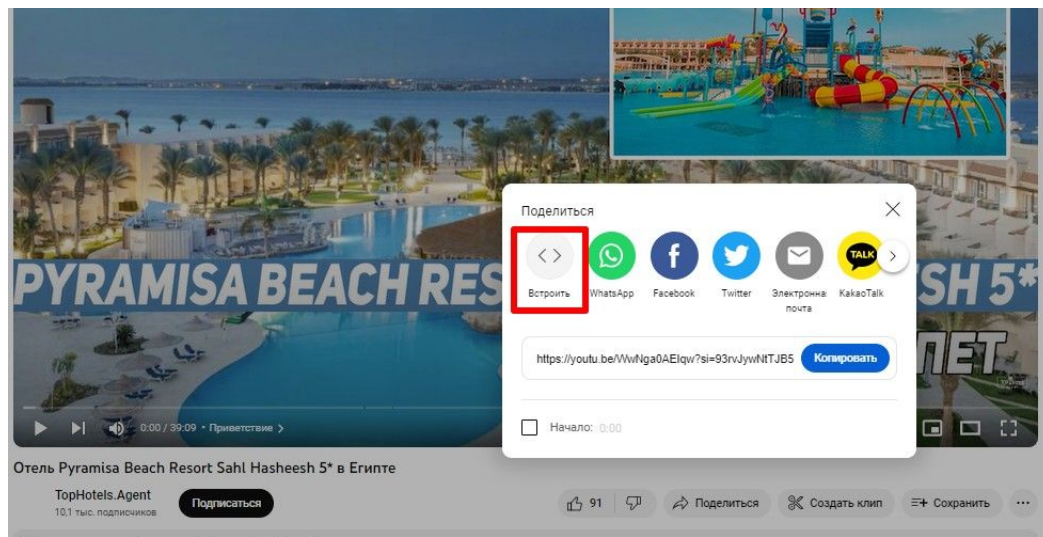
PYRAMISA BEACH RES

SH 5*

ПЕТ

Поделиться

Встроить

WhatsApp

Facebook

Twitter

Электронная почта

TALK

KakaoTalk

https://youtu.be/WwNga0AElqw?si=93rvJywNtTJB5

Копировать

Начало: 0:00

0:00 / 39:09 • Приветствие

Отель Pyramisa Beach Resort Sahl Hasheesh 5* в Египте

TopHotels.Agent

10,1 тыс. подписчиков

Подписаться

91

Поделиться

Создать клип

Сохранить

...